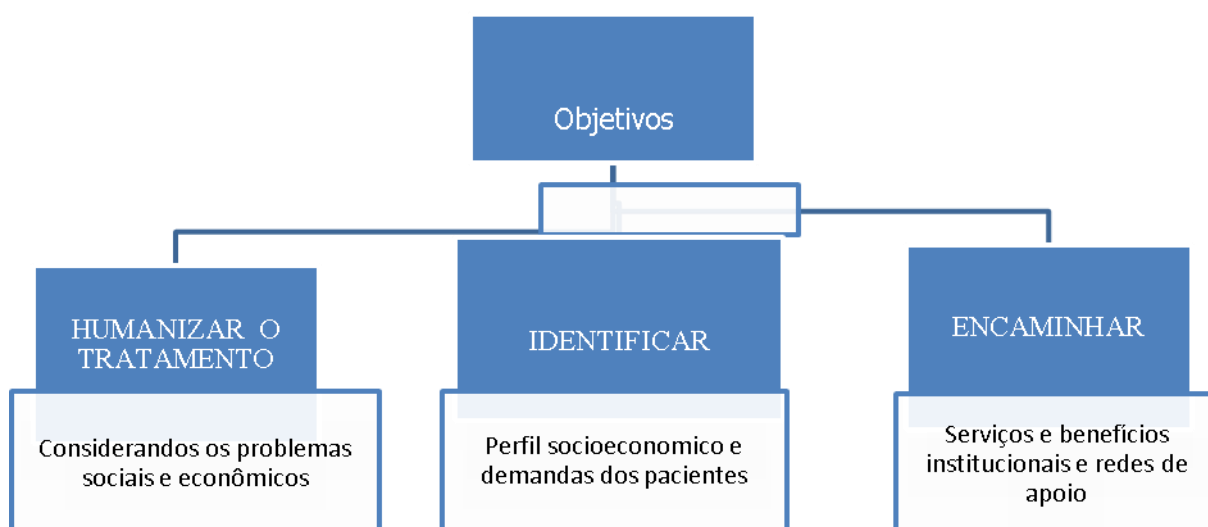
Objetivos

HUMANIZAR O TRATAMENTO

Considerandos os problemas sociais e econômicos

IDENTIFICAR

Perfil socioeconomico e demandas dos pacientes

ENCAMINHAR

Serviços e benefícios institucionais e redes de apoio